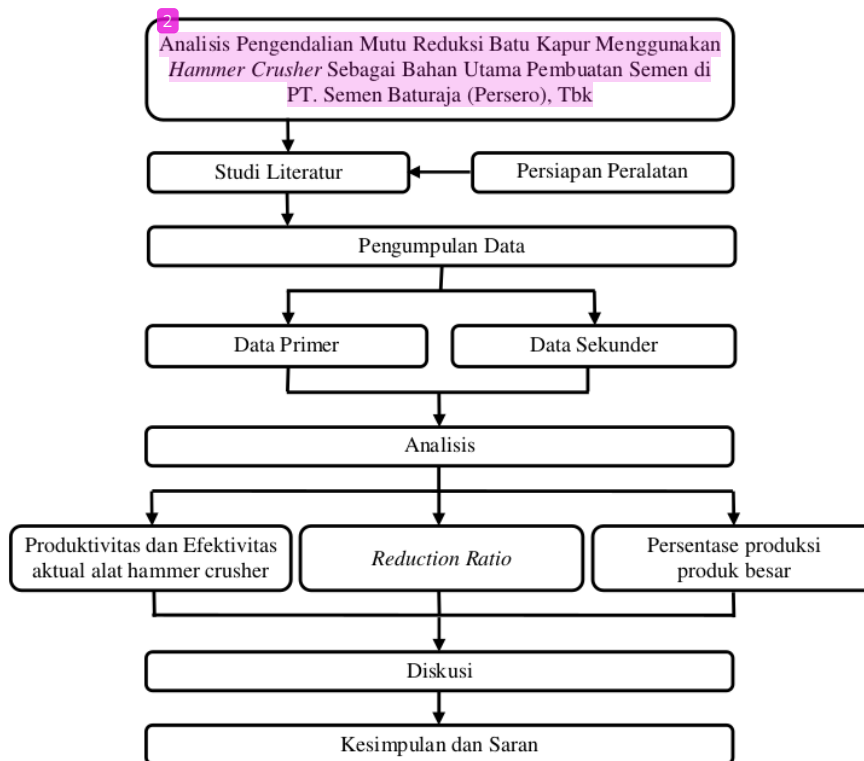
2

Analisis Pengendalian Mutu Reduksi Batu Kapur Menggunakan *Hammer Crusher* Sebagai Bahan Utama Pembuatan Semen di PT. Semen Baturaja (Persero), Tbk

Studi Literatur

Persiapan Peralatan

Pengumpulan Data

Data Primer

Data Sekunder

Analisis

Produktivitas dan Efektivitas aktual alat hammer crusher

*Reduction Ratio*

Persentase produksi produk besar

Diskusi

Kesimpulan dan Saran